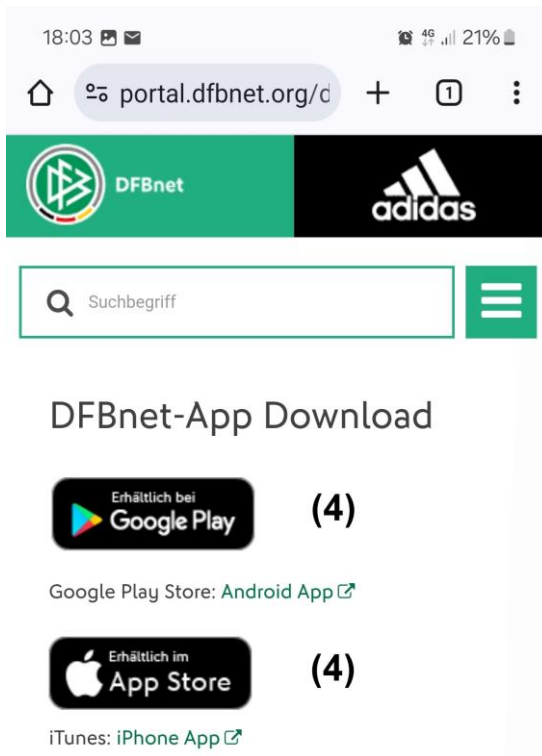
18:03 4G 21%

portal.dfbnet.org/d

1

DFBnet

adidas

Suchbegriff

DFBnet-App Download

Erhältlich bei Google Play

(4)

Google Play Store: Android App

Erhältlich im App Store

(4)

iTunes: iPhone App